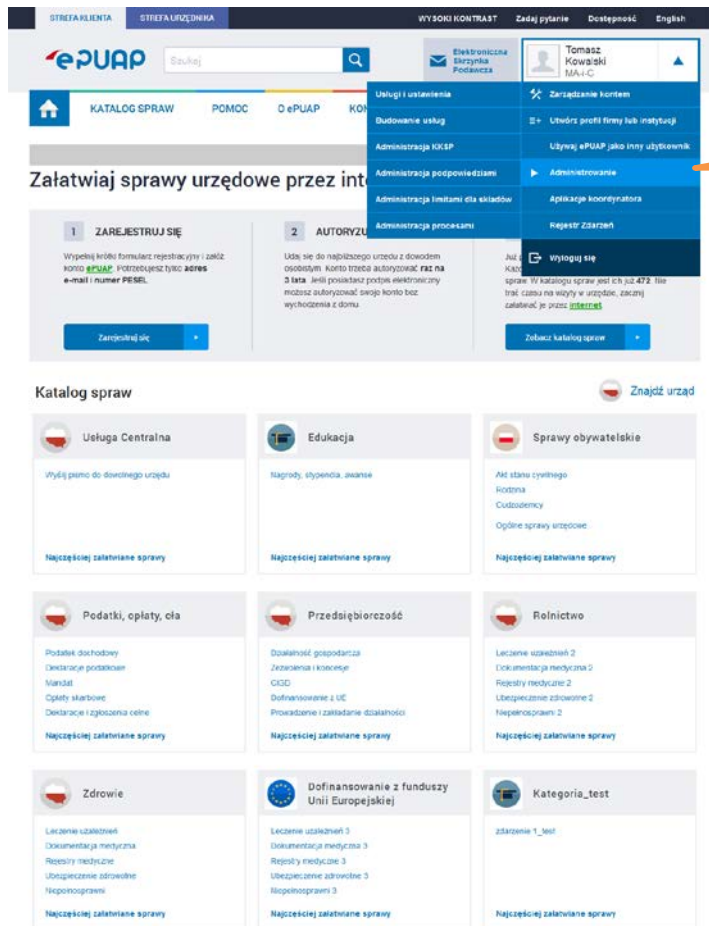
STREFA KLIENTA STREFA URZĘDNIKA

WYSOKI KONTRAST Zadaj pytanie Dostępność English

ePUAP Szukaj

Elektroniczna Skrzynka Podawcza

Tomasz Kowalski MA-i-C

KATALOG SPRAW POMOC O ePUAP KO

Usługi i ustawienia
Budowanie usług
Administracja KKSP
Administracja podpowiedziami
Administracja limitami dla składów
Administracja procesami

Zarządzanie kontem
Utwórz profil firmy lub instytucji
Używaj ePUAP jako inny użytkownik
Administrowanie
Aplikacje koordynatora
Rejestr Zdarzeń
Wyloguj się

Załatwiaj sprawy urzędowe przez int

1 ZAREJESTRUJ SIĘ

Wypełnij krótki formularz rejestracyjny i załóż konto ePUAP. Potrzebujesz tylko adres e-mail i numer PESEL.

Zarejestruj się

2 AUTORYZU

Udaj się do najbliższego urzędu z dowodem osobistym. Konto trzeba autoryzować raz na 3 lata. Jeśli posiadasz podpis elektroniczny możesz autoryzować swoje konto bez wychodzenia z domu.

Już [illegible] Każd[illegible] sprawę. W katalogu spraw jest ich już 472. Nie trać czasu na wizyty w urzędzie, zacznij załatwiać je przez internet.

Zobacz katalog spraw

Katalog spraw

Znajdź urząd

Usługa Centralna
Wyślij pismo do dowolnego urzędu
Najczęściej załatwiane sprawy

Edukacja
Nagrody, stypendia, awanse
Najczęściej załatwiane sprawy

Sprawy obywatelskie
Akt stanu cywilnego
Rodzina
Cudzoziemcy
Ogólne sprawy urzędowe
Najczęściej załatwiane sprawy

Podatki, opłaty, cła
Podatek dochodowy
Deklaracje podatkowe
Mandat
Opłaty skarbowe
Deklaracje i zgłoszenia celne
Najczęściej załatwiane sprawy

Przedsiębiorczość
Działalność gospodarcza
Zezwolenia i koncesje
CIGD
Dofinansowanie z UE
Prowadzenie i zakładanie działalności
Najczęściej załatwiane sprawy

Rolnictwo
Leczenie uzależnień 2
Dokumentacja medyczna 2
Rejestry medyczne 2
Ubezpieczenie zdrowotne 2
Niepełnosprawni 2
Najczęściej załatwiane sprawy

Zdrowie
Leczenie uzależnień
Dokumentacja medyczna
Rejestry medyczne
Ubezpieczenie zdrowotne
Niepełnosprawni
Najczęściej załatwiane sprawy

Dofinansowanie z funduszy Unii Europejskiej
Leczenie uzależnień 3
Dokumentacja medyczna 3
Rejestry medyczne 3
Ubezpieczenie zdrowotne 3
Niepełnosprawni 3
Najczęściej załatwiane sprawy

Kategoria_test
zdarzenie 1_test
Najczęściej załatwiane sprawy